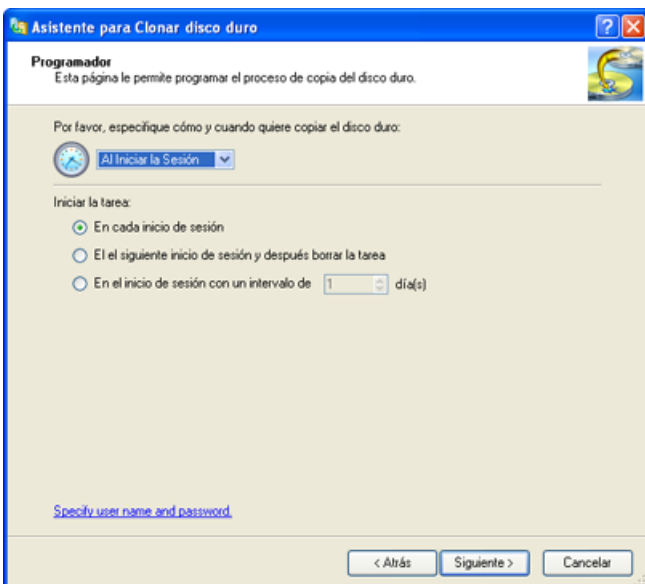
Asistente para Clonar disco duro

Programador
Esta página le permite programar el proceso de copia del disco duro.

Por favor, especifique cómo y cuando quiere copiar el disco duro:

Al Iniciar la Sesión

Iniciar la tarea:

En cada inicio de sesión

El el siguiente inicio de sesión y después borrar la tarea

En el inicio de sesión con un intervalo de 1 día(s)

Specify user name and password.

< Atrás Siguiente > Cancelar